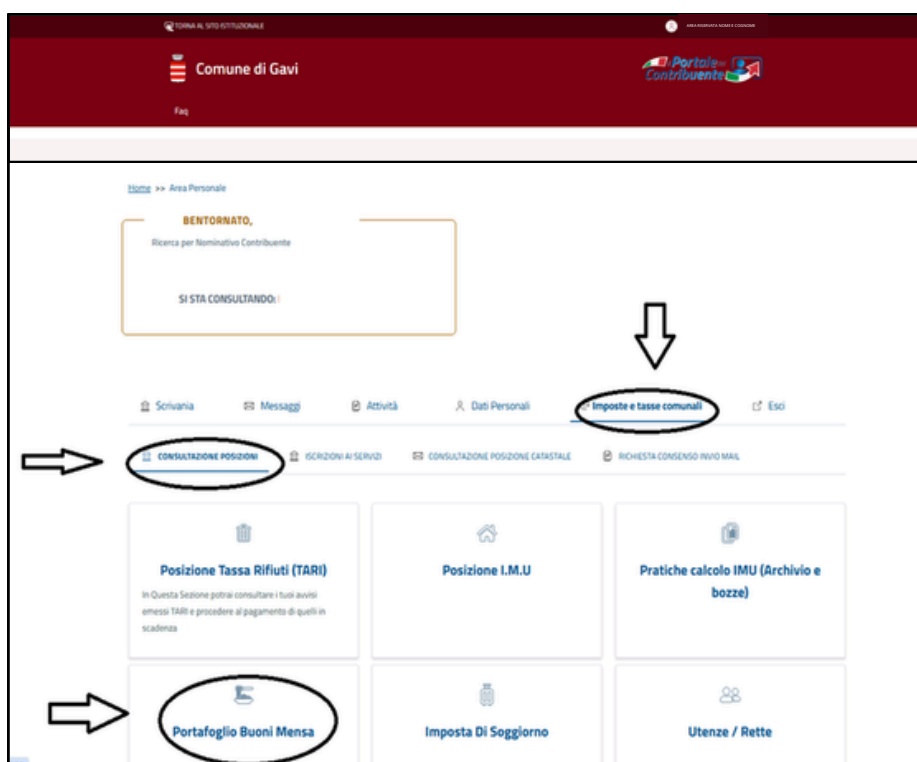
TORNA AL SITO ISTITUZIONALE

AREA RISERVATA NOME E COGNOME

Comune di Gavi

Portale del Contribuente

Faq

Home >> Area Personale

BENTORNATO,

Ricerca per Nominativo Contribuente

SI STA CONSULTANDO:

Scrivania

Messaggi

Attività

Dati Personali

Imposte e tasse comunali

Esci

CONSULTAZIONE POSIZIONI

ISCRIZIONI AI SERVIZI

CONSULTAZIONE POSIZIONE CATASTALE

RICHIESTA CONSENSO INVIO MAIL

Posizione Tassa Rifiuti (TARI)

In Questa Sezione potrai consultare i tuoi avvisi emessi TARI e procedere al pagamento di quelli in scadenza

Posizione I.M.U

Pratiche calcolo IMU (Archivio e bozze)

Portafoglio Buoni Mensa

Imposta Di Soggiorno

Utenze / Rette